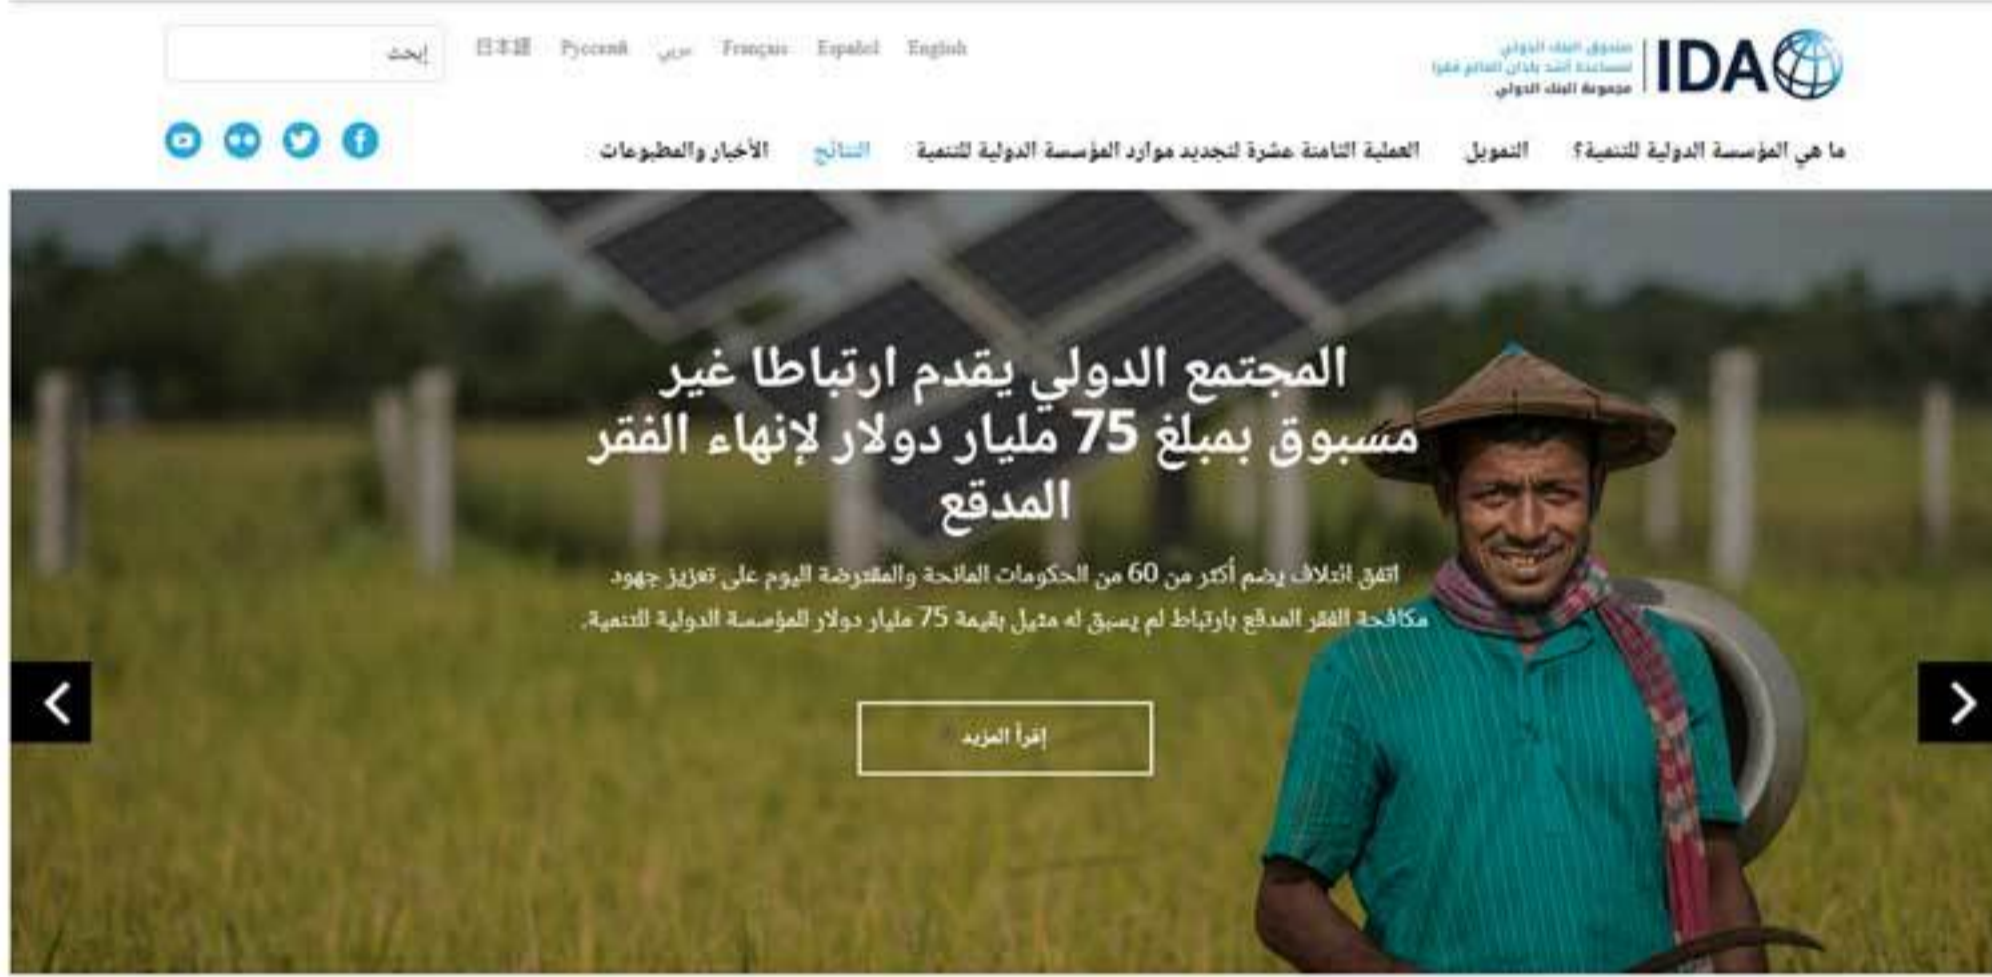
IDA
صندوق البنك الدولي لمساعدة أشد بلدان العالم فقرا
مجموعة البنك الدولي

English Español Français عربي Русский 日本語

إبحث

ما هي المؤسسة الدولية للتنمية؟ التمويل العملية الثامنة عشرة لتجديد موارد المؤسسة الدولية للتنمية النتائج الأخبار والمطبوعات

المجتمع الدولي يقدم ارتباطا غير مسبوق بمبلغ 75 مليار دولار لإنهاء الفقر المدقع

اتفق ائتلاف يضم أكثر من 60 من الحكومات المانحة والمقترضة اليوم على تعزيز جهود مكافحة الفقر المدقع بارتباط لم يسبق له مثيل بقيمة 75 مليار دولار للمؤسسة الدولية للتنمية.

إقرأ المزيد